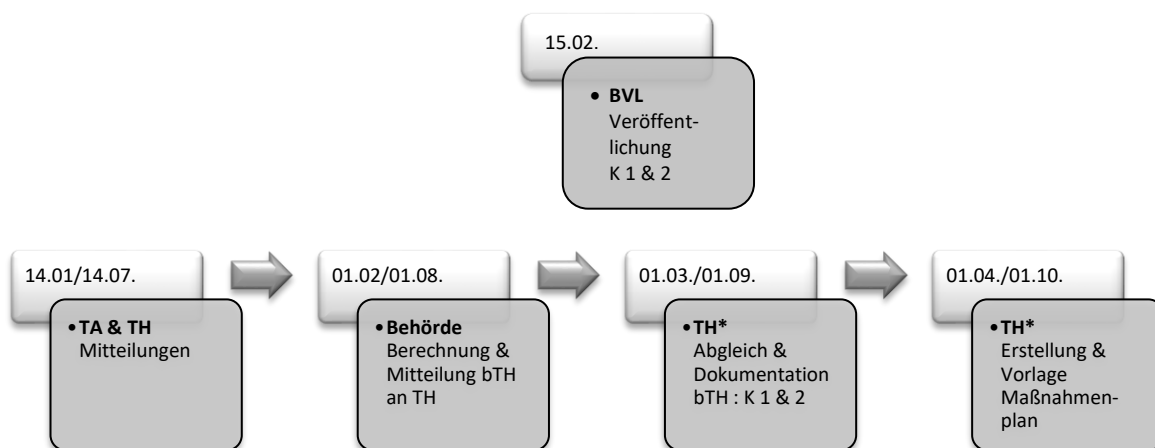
15.02.

• **BVL** Veröffentlichung K 1 & 2

14.01/14.07.

• **TA & TH** Mitteilungen

01.02/01.08.

• **Behörde** Berechnung & Mitteilung bTH an TH

01.03./01.09.

• **TH*** Abgleich & Dokumentation bTH : K 1 & 2

01.04./01.10.

• **TH*** Erstellung & Vorlage Maßnahmenplan